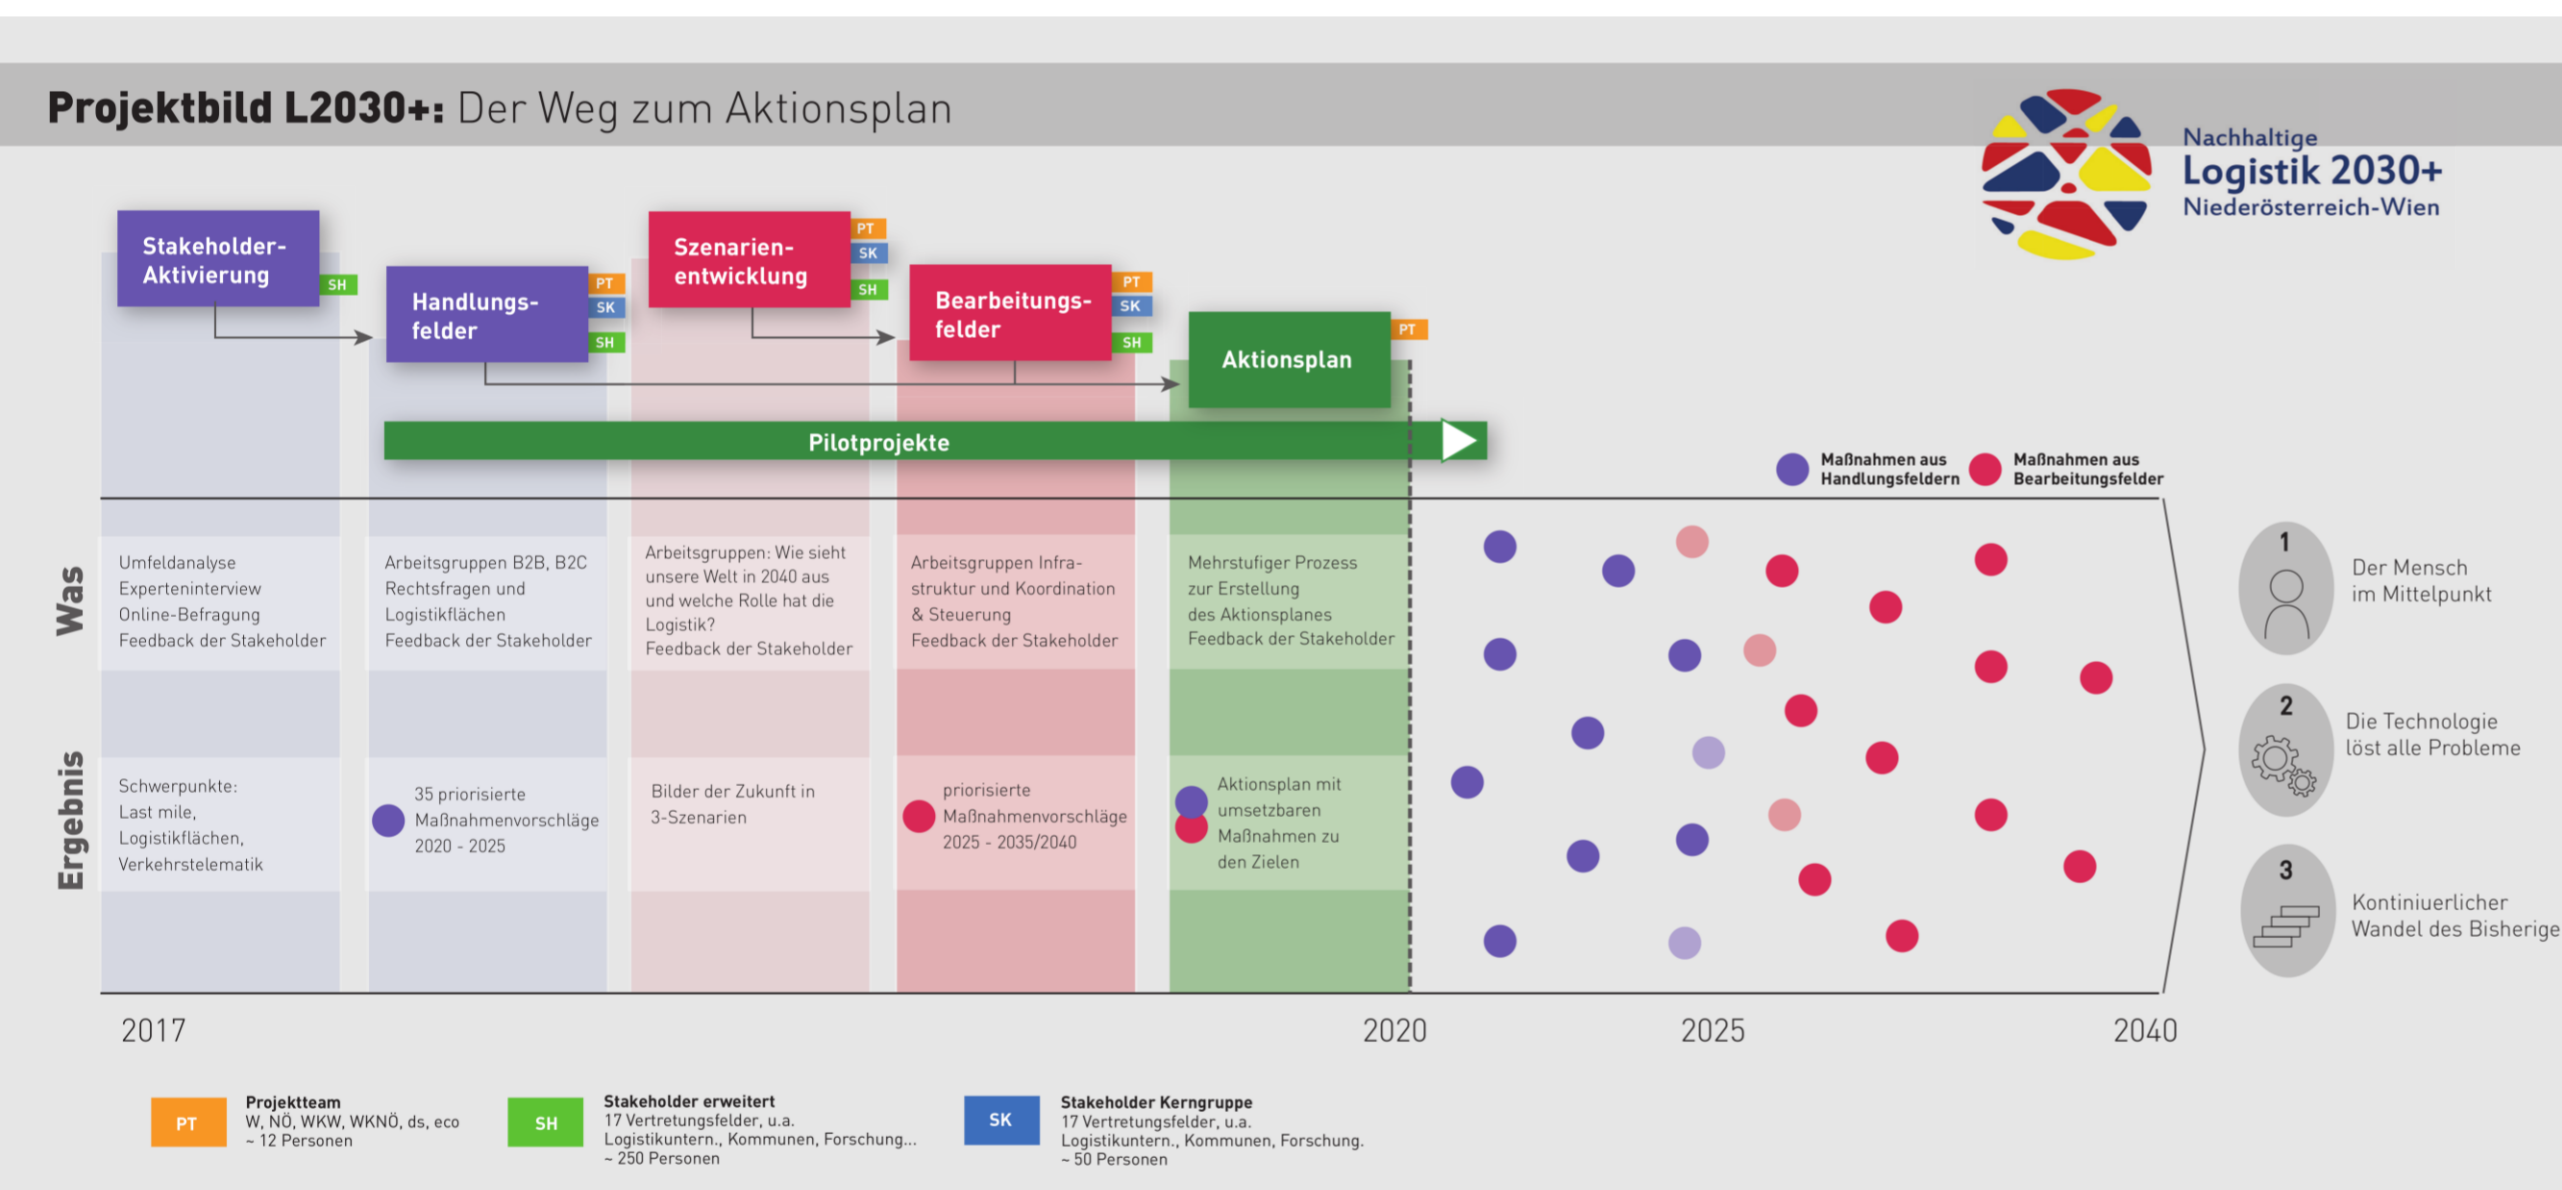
**Projektbild L2030+:** Der Weg zum Aktionsplan

Nachhaltige
Logistik 2030+
Niederösterreich-Wien

Stakeholder-Aktivierung SH

Handlungsfelder PT SK SH

Szenarienentwicklung PT SK SH

Bearbeitungsfelder PT SK SH

Aktionsplan PT

Pilotprojekte

Maßnahmen aus Handlungsfeldern
Maßnahmen aus Bearbeitungsfelder

Was

Umfeldanalyse
Experteninterview
Online-Befragung
Feedback der Stakeholder

Arbeitsgruppen B2B, B2C
Rechtsfragen und Logistikflächen
Feedback der Stakeholder

Arbeitsgruppen: Wie sieht unsere Welt in 2040 aus und welche Rolle hat die Logistik?
Feedback der Stakeholder

Arbeitsgruppen Infrastruktur und Koordination & Steuerung
Feedback der Stakeholder

Mehrstufiger Prozess zur Erstellung des Aktionsplanes
Feedback der Stakeholder

Ergebnis

Schwerpunkte:
Last mile,
Logistikflächen,
Verkehrstelematik

35 priorisierte Maßnahmenvorschläge 2020 - 2025

Bilder der Zukunft in 3-Szenarien

priorisierte Maßnahmenvorschläge 2025 - 2035/2040

Aktionsplan mit umsetzbaren Maßnahmen zu den Zielen

1 Der Mensch im Mittelpunkt

2 Die Technologie löst alle Probleme

3 Kontiniuerlicher Wandel des Bisherige

2017 2020 2025 2040

PT Projektteam
W, NÖ, WKW, WKNÖ, ds, eco
~ 12 Personen

SH Stakeholder erweitert
17 Vertretungsfelder, u.a.
Logistikuntern., Kommunen, Forschung...
~ 250 Personen

SK Stakeholder Kerngruppe
17 Vertretungsfelder, u.a.
Logistikuntern., Kommunen, Forschung.
~ 50 Personen